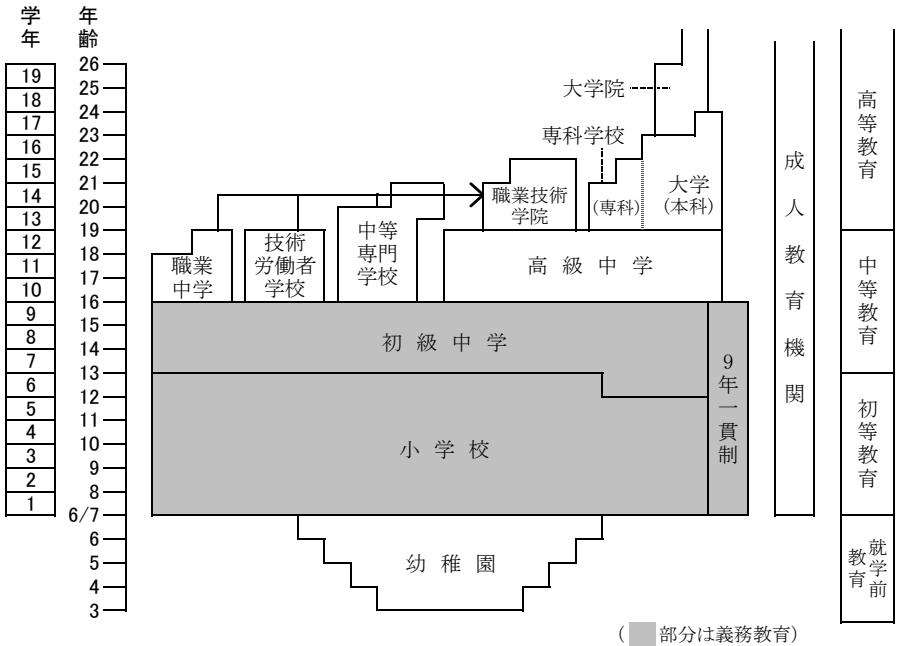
学年

年齢

19 18 17 16 15 14 13 12 11 10 9 8 7 6 5 4 3 2 1

26 25 24 23 22 21 20 19 18 17 16 15 14 13 12 11 10 9 8 6/7 6 5 4 3

大学院

専科学校

職業技術学院

(専科)

大学(本科)

職業中学

技術労働者学校

中等専門学校

高級中学

初級中学

小学校

9年一貫制

幼稚園

成人教育機関

高等教育

中等教育

初等教育

就学前教育

( 部分は義務教育)